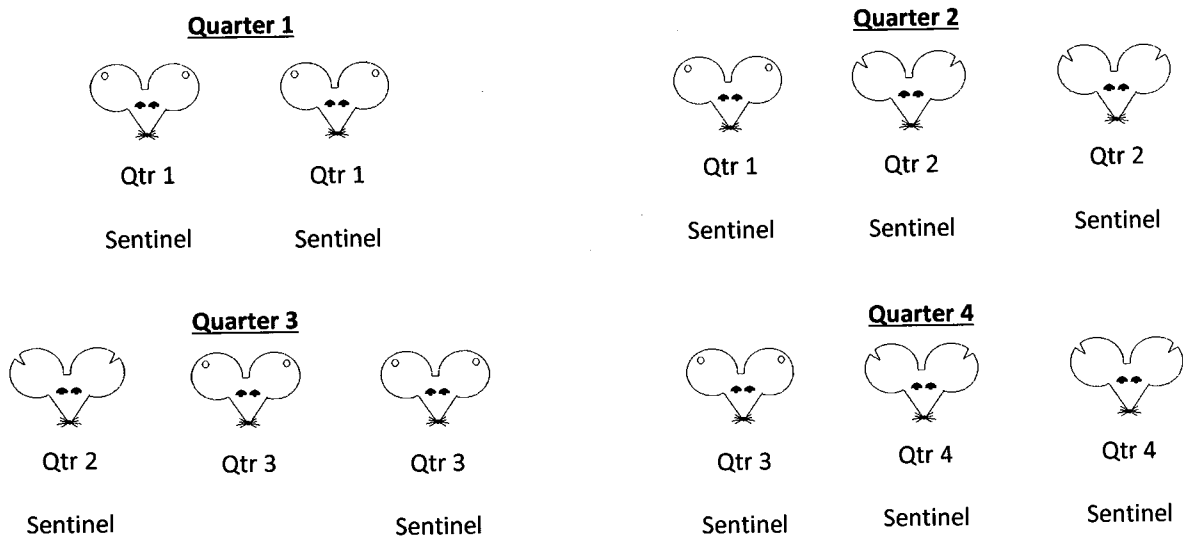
Quarter 1

Qtr 1

Sentinel

Qtr 1

Sentinel

Quarter 2

Qtr 1

Sentinel

Qtr 2

Sentinel

Qtr 2

Sentinel

Quarter 3

Qtr 2

Sentinel

Qtr 3

Qtr 3

Sentinel

Quarter 4

Qtr 3

Sentinel

Qtr 4

Sentinel

Qtr 4

Sentinel